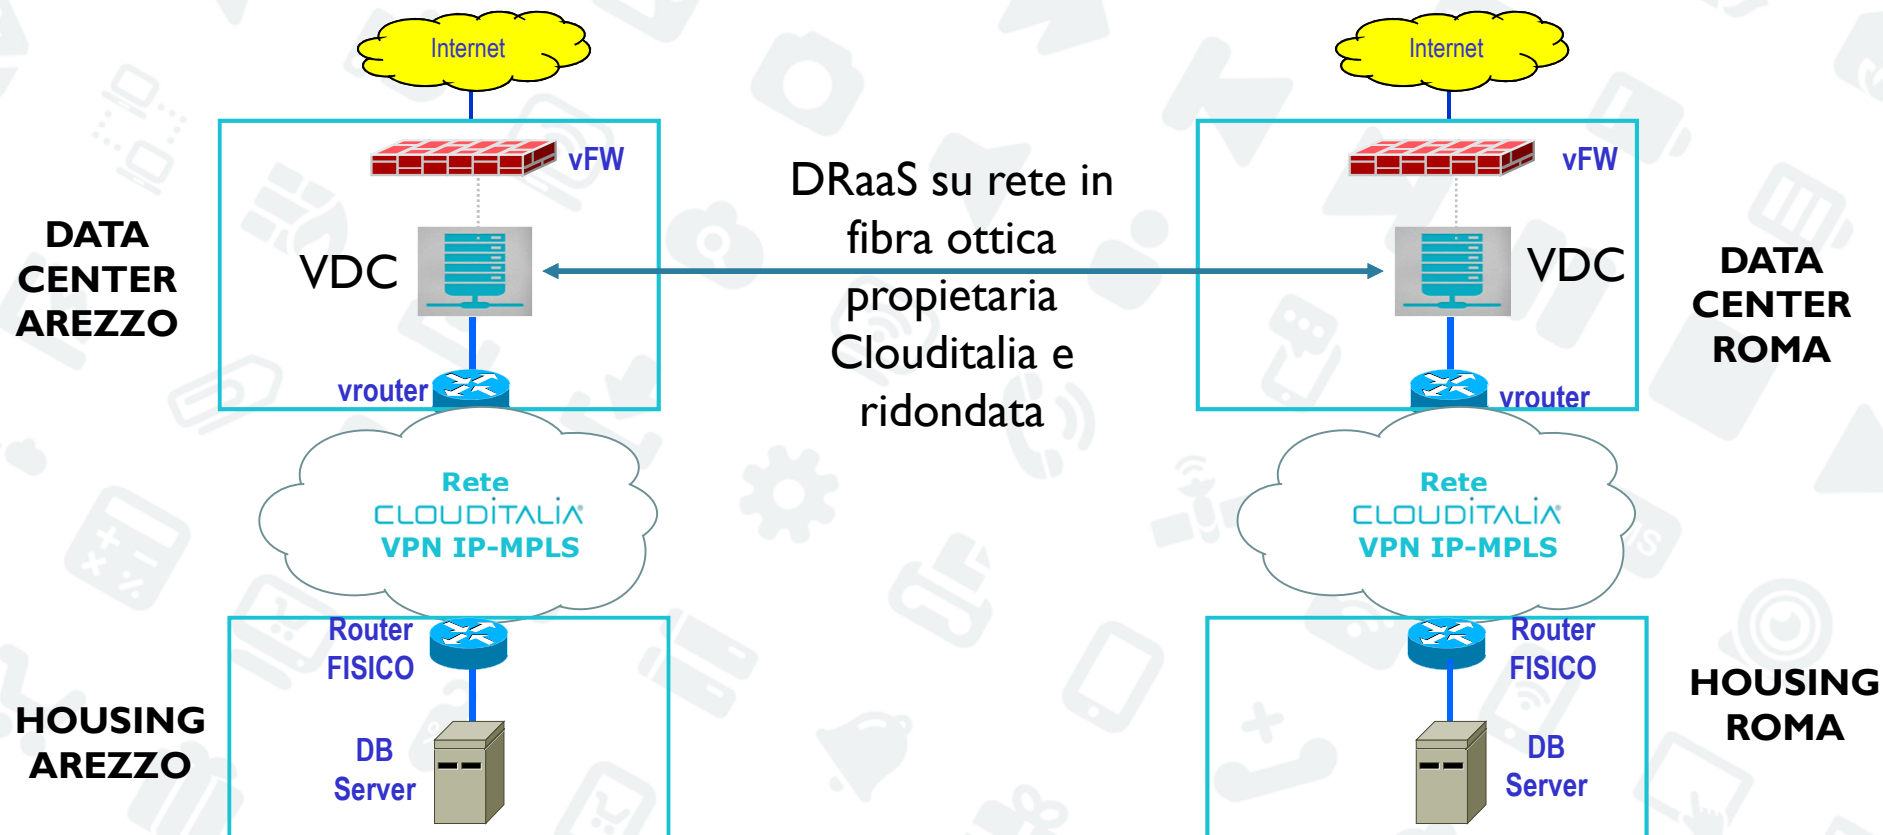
Internet

vFW

DATA CENTER AREZZO

VDC

vrouter

Rete
CLOUDITALIA
VPN IP-MPLS

Router FISICO

HOUSING AREZZO

DB Server

DRaaS su rete in fibra ottica propietaria Clouditalia e ridondata

Internet

vFW

VDC

DATA CENTER ROMA

vrouter

Rete
CLOUDITALIA
VPN IP-MPLS

Router FISICO

HOUSING ROMA

DB Server